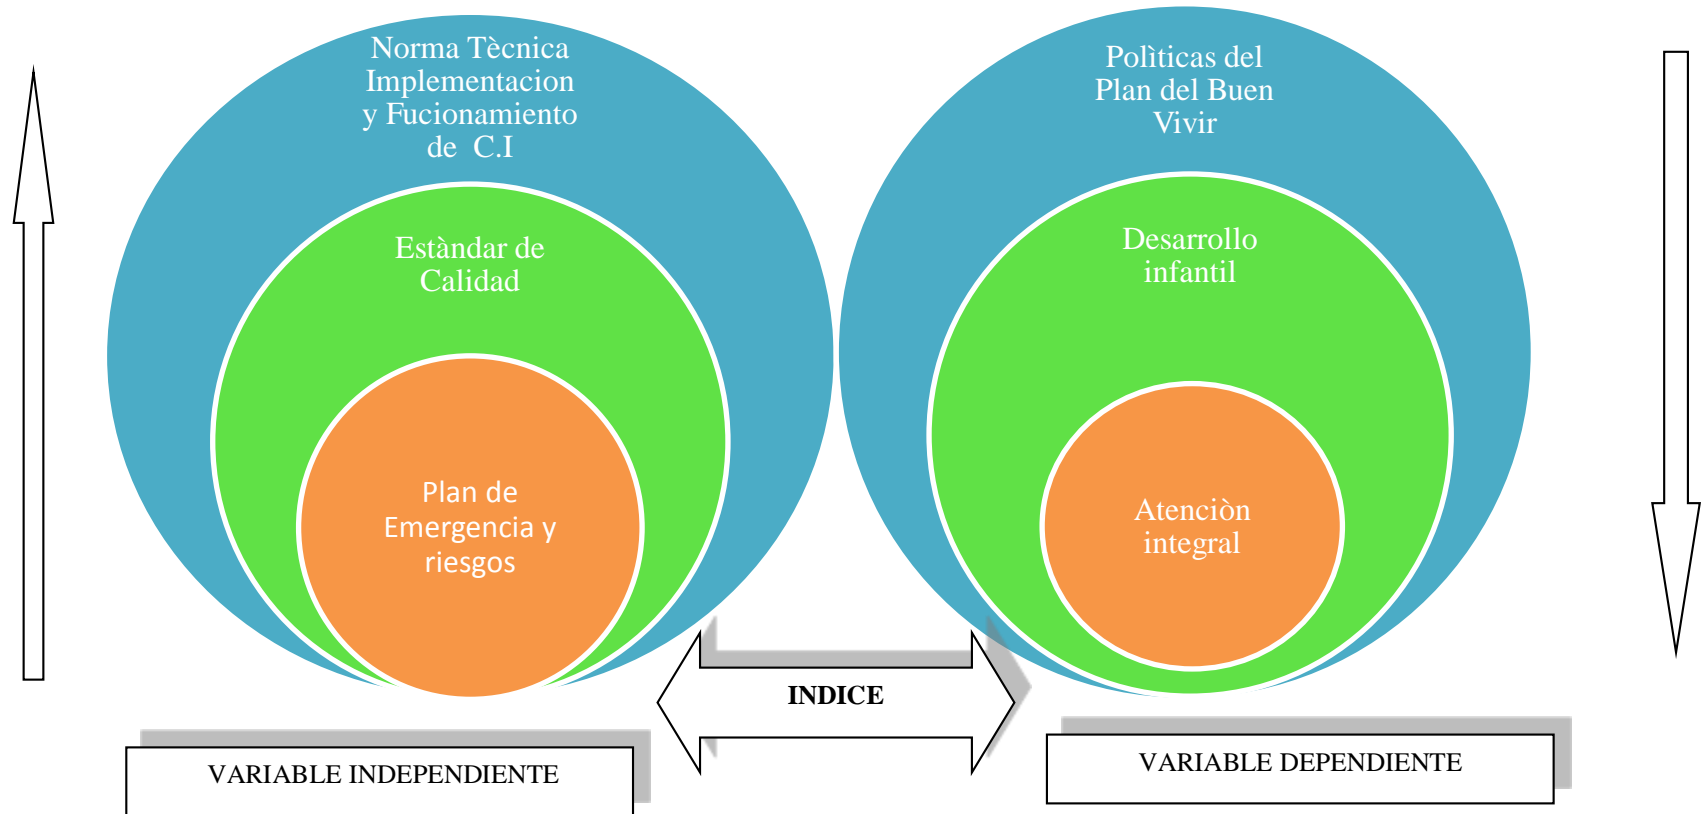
Norma Tècnica Implementacion y Fucionamiento de C.I

Estàndar de Calidad

Plan de Emergencia y riesgos

Polìticas del Plan del Buen Vivir

Desarrollo infantil

Atenciòn integral

INDICE

VARIABLE INDEPENDIENTE

VARIABLE DEPENDIENTE